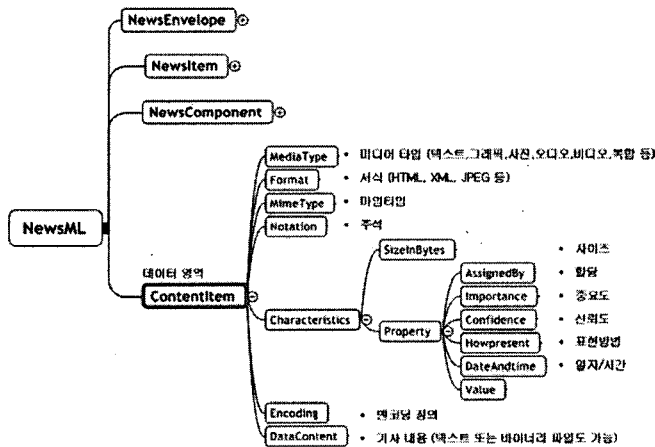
NewsML

NewsEnvelope

NewsItem

NewsComponent

데이터 영역

ContentItem

MediaType • 미디어 타입 (텍스트,그래픽,사진,오디오,비디오,복합 등)

Format • 서식 (HTML, XML, JPEG 등)

MimeType • 마임타입

Notation • 주석

SizeInBytes • 사이즈

Characteristics

Property

AssignedBy • 할당

Importance • 중요도

Confidence • 신뢰도

Howpresent • 표현방법

DateAndtime • 일자/시간

Value

Encoding • 엔코딩 정의

DataContent • 기사 내용 (텍스트 또는 바이너리 파일도 가능)